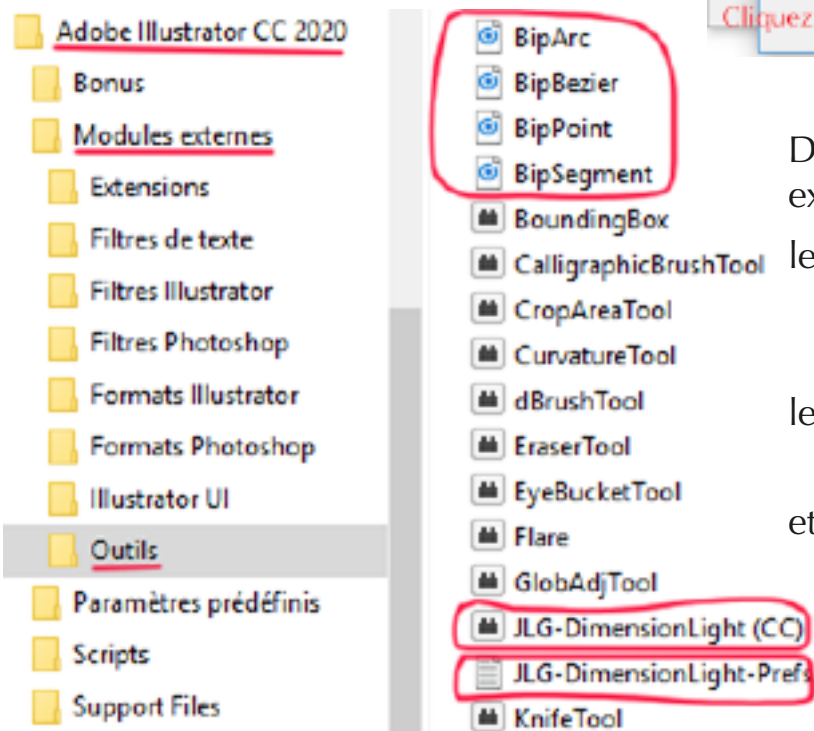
Adobe Illustrator CC 2020
Bonus
Modules externes
Extensions
Filtres de texte
Filtres Illustrator
Filtres Photoshop
Formats Illustrator
Formats Photoshop
Illustrator UI
Outils
Paramètres prédéfinis
Scripts
Support Files

BipArc
BipBezier
BipPoint
BipSegment
BoundingBox
CalligraphicBrushTool
CropAreaTool
CurvatureTool
dBrushTool
EraserTool
EyeBucketTool
Flare
GlobAdjTool
JLG-DimensionLight (CC)
JLG-DimensionLight-Prefs
KnifeTool

Cliquez

D
ex
le

le

et